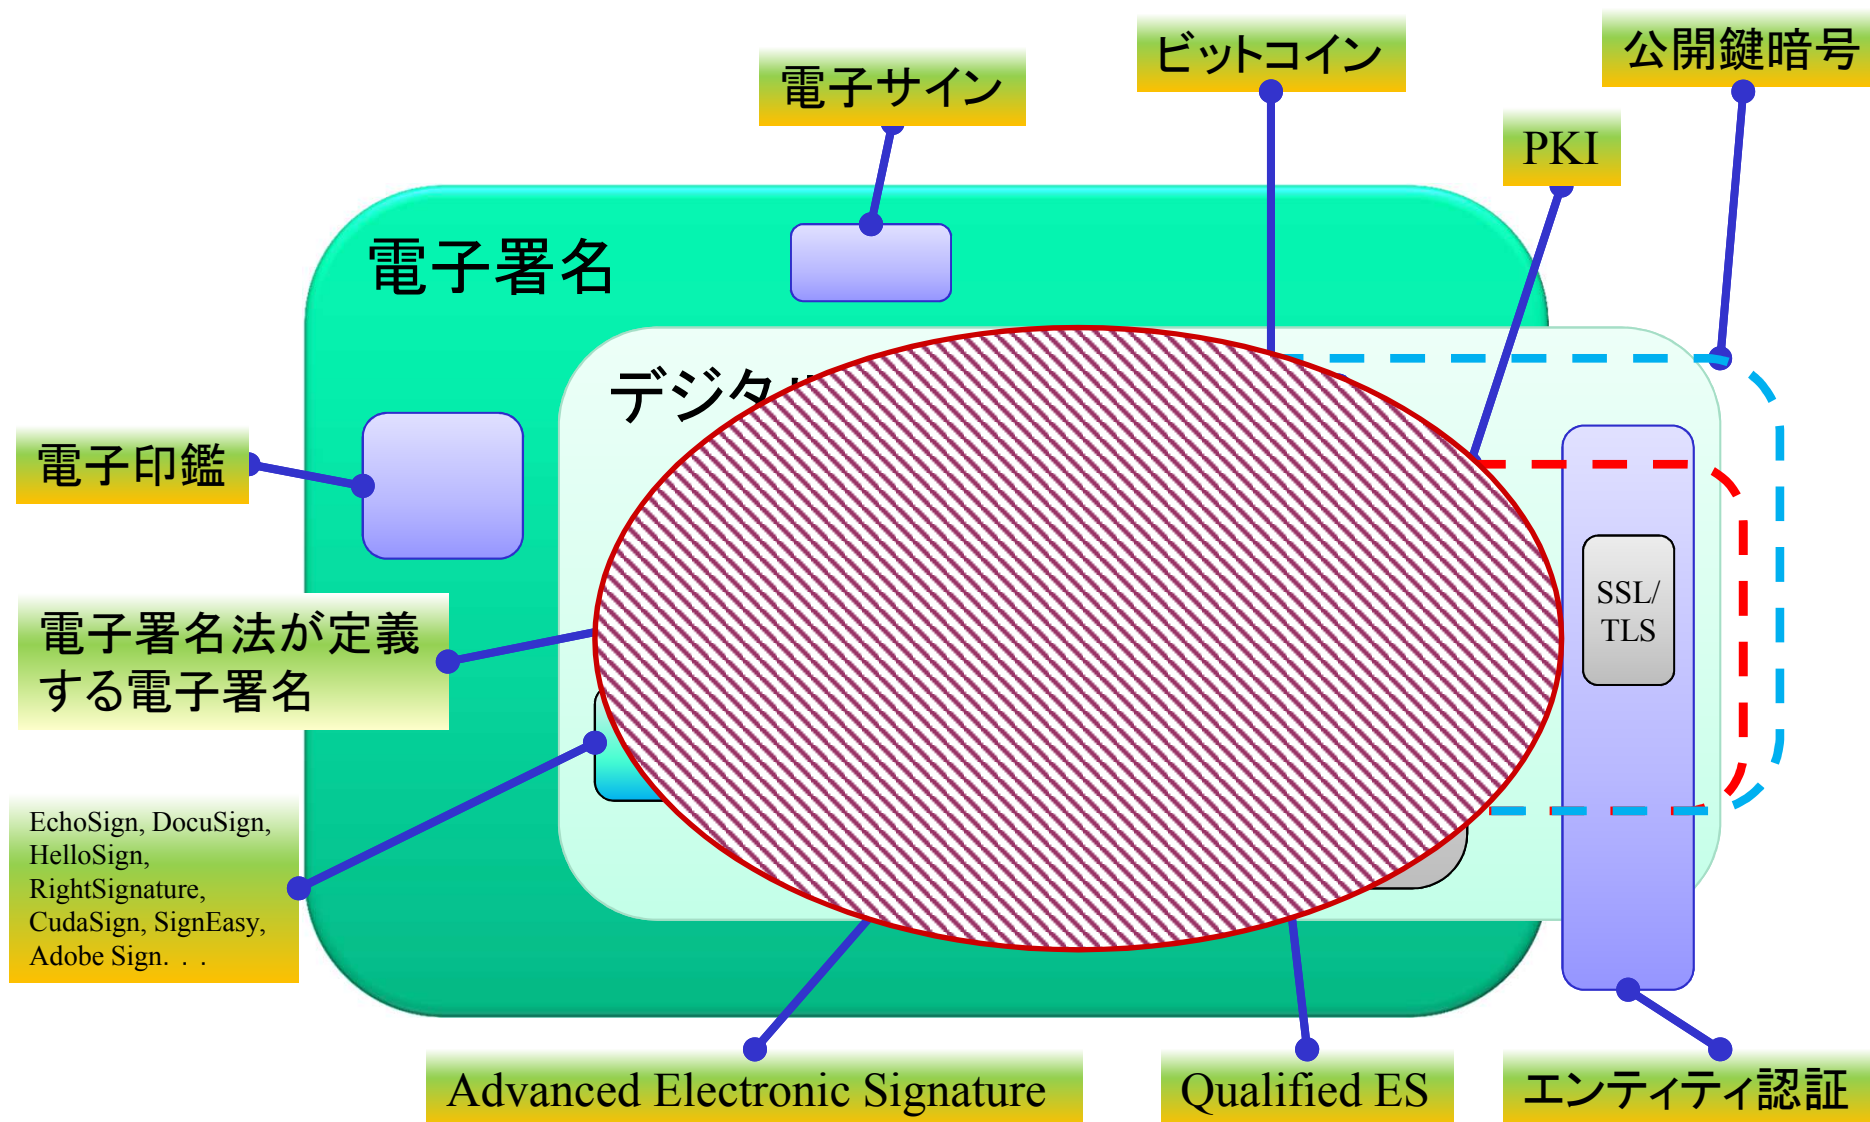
電子サイン

ビットコイン

公開鍵暗号

PKI

電子署名

デジタ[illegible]

電子印鑑

SSL/ TLS

電子署名法が定義する電子署名

EchoSign, DocuSign, HelloSign, RightSignature, CudaSign, SignEasy, Adobe Sign. . .

Advanced Electronic Signature

Qualified ES

エンティティ認証